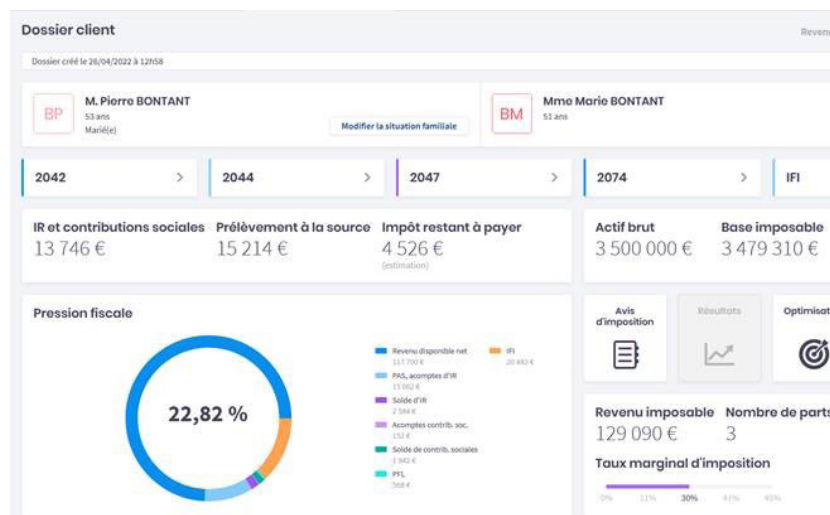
Dossier client

Revenu

Dossier créé le 26/04/2022 à 12h58

BP
M. Pierre BONTANT
53 ans
Marié(e)

Modifier la situation familiale

BM
Mme Marie BONTANT
51 ans

2042
2044
2047
2074
IFI

IR et contributions sociales
13 746 €

Prélèvement à la source
15 214 €

Impôt restant à payer
4 526 €
(estimation)

Actif brut
3 500 000 €

Base imposable
3 479 310 €

Pression fiscale

22,82 %

Revenu disponible net
117 700 €
PAS, acomptes d'IR
15 062 €
Solde d'IR
2 564 €
Acomptes contrib. soc.
152 €
Solde de contrib. sociales
3 942 €
PFL
568 €
IFI
20 483 €

Avis d'imposition

Résultats

Optimisat

Revenu imposable
129 090 €

Nombre de parts
3

Taux marginal d'imposition

0%
11%
30%
41%
45%